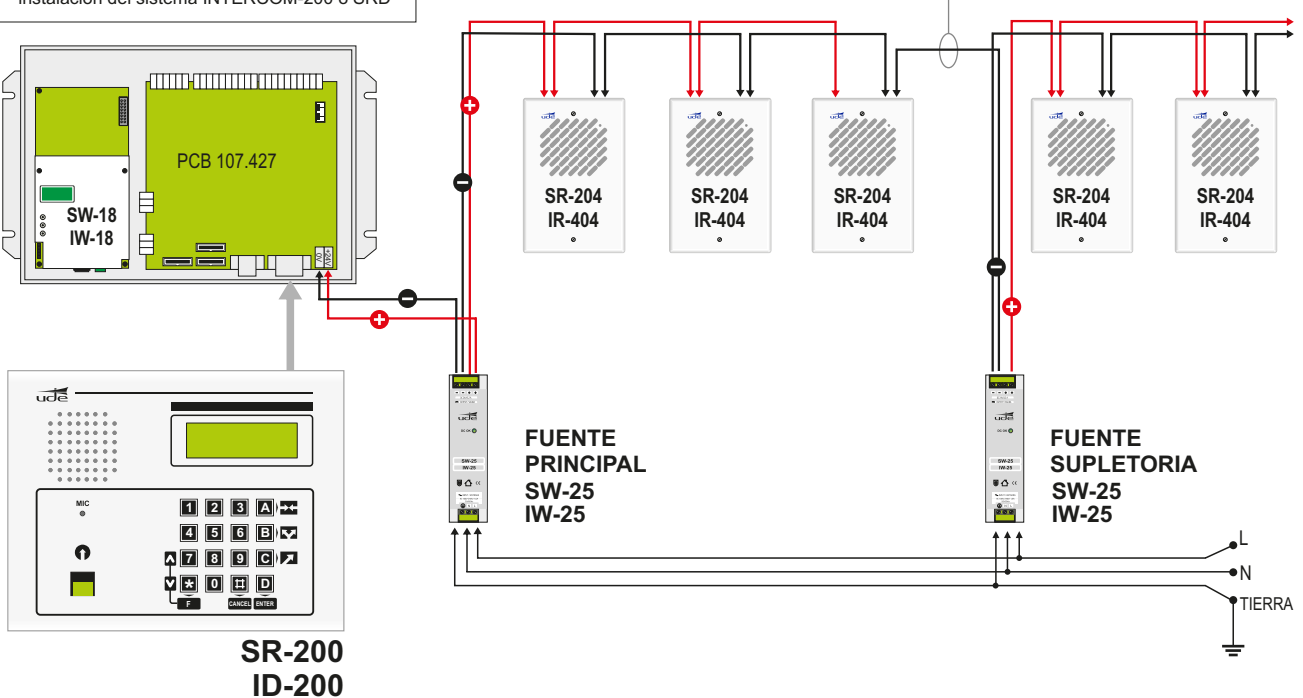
Instalación del sistema INTERCOM-200 o SRD

PCB 107.427

SW-18
IW-18

0V +24V

SR-204
IR-404

SR-204
IR-404

SR-204
IR-404

SR-204
IR-404

SR-204
IR-404

MIC

1 2 3 A
4 5 6 B
7 8 9 C
* 0 # D
F CANCEL ENTER

SR-200
ID-200

SW-25
IW-25

SW-25
IW-25

FUENTE
PRINCIPAL
SW-25
IW-25

FUENTE
SUPLETORIA
SW-25
IW-25

L
N
TIERRA